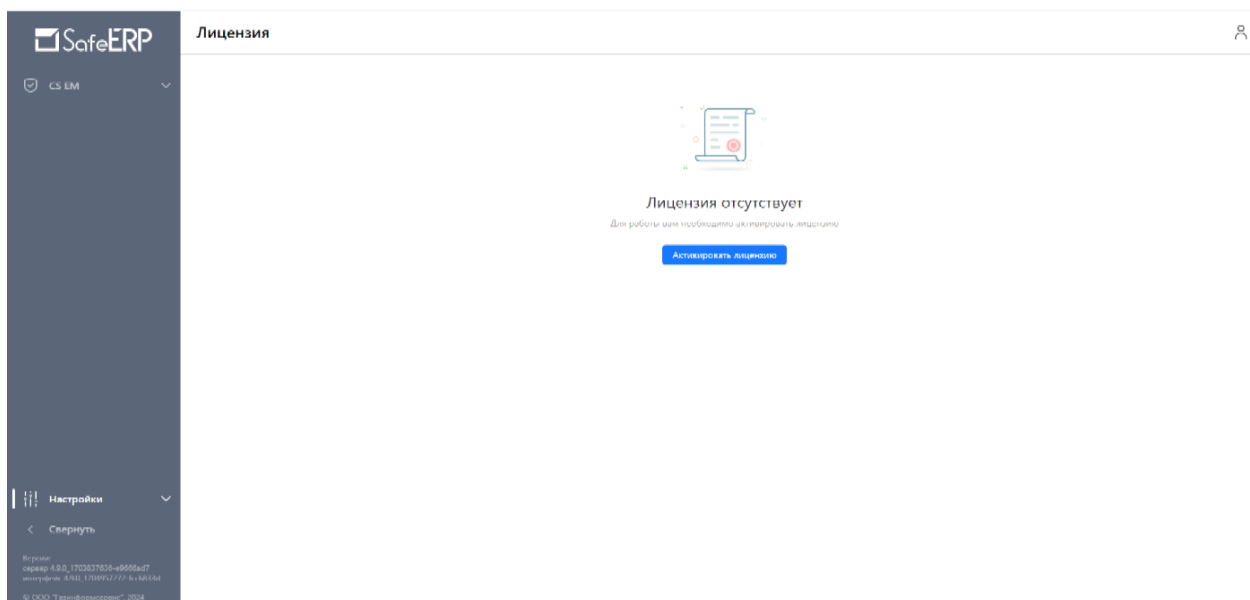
SafeERP

CS EM

Настройки

Свернуть

Версия:
сервер 4.9.0_1703037636-a9666ad7
интерфейс 4.9.0_1704957272-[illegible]

© ООО "Техинформсервис", 2024

Лицензия

Лицензия отсутствует

Для работы вам необходимо активировать лицензию

Активировать лицензию